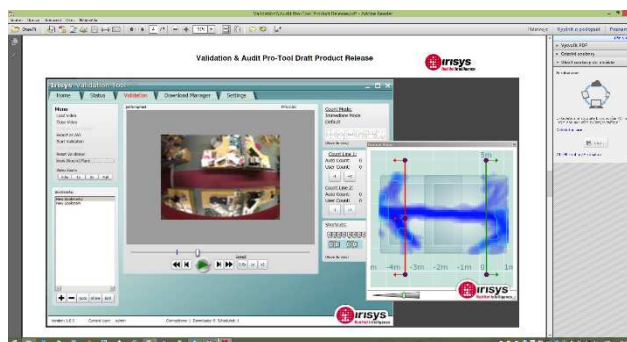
Validation & Audit Pro-Tool Draft Product Release

irisys

irisys Validation Tool

Home
Status
Validation
Download Manager
Settings

Menu
Load video
Save video
Search on All
Start validation

Reset to default

Bookmarks
New Bookmark
New Bookmark

Count Mode:
Count Line 1:
Auto Count: 0
User Count: 0
Count Line 2:
Auto Count: 0
User Count: 0
Shortcuts

-4m
-3m
-2m
-1m
0
1m
5m

irisys

irisys

Otevřít
Nástroje
Vyplnit a podepsat
Vytvořit PDF